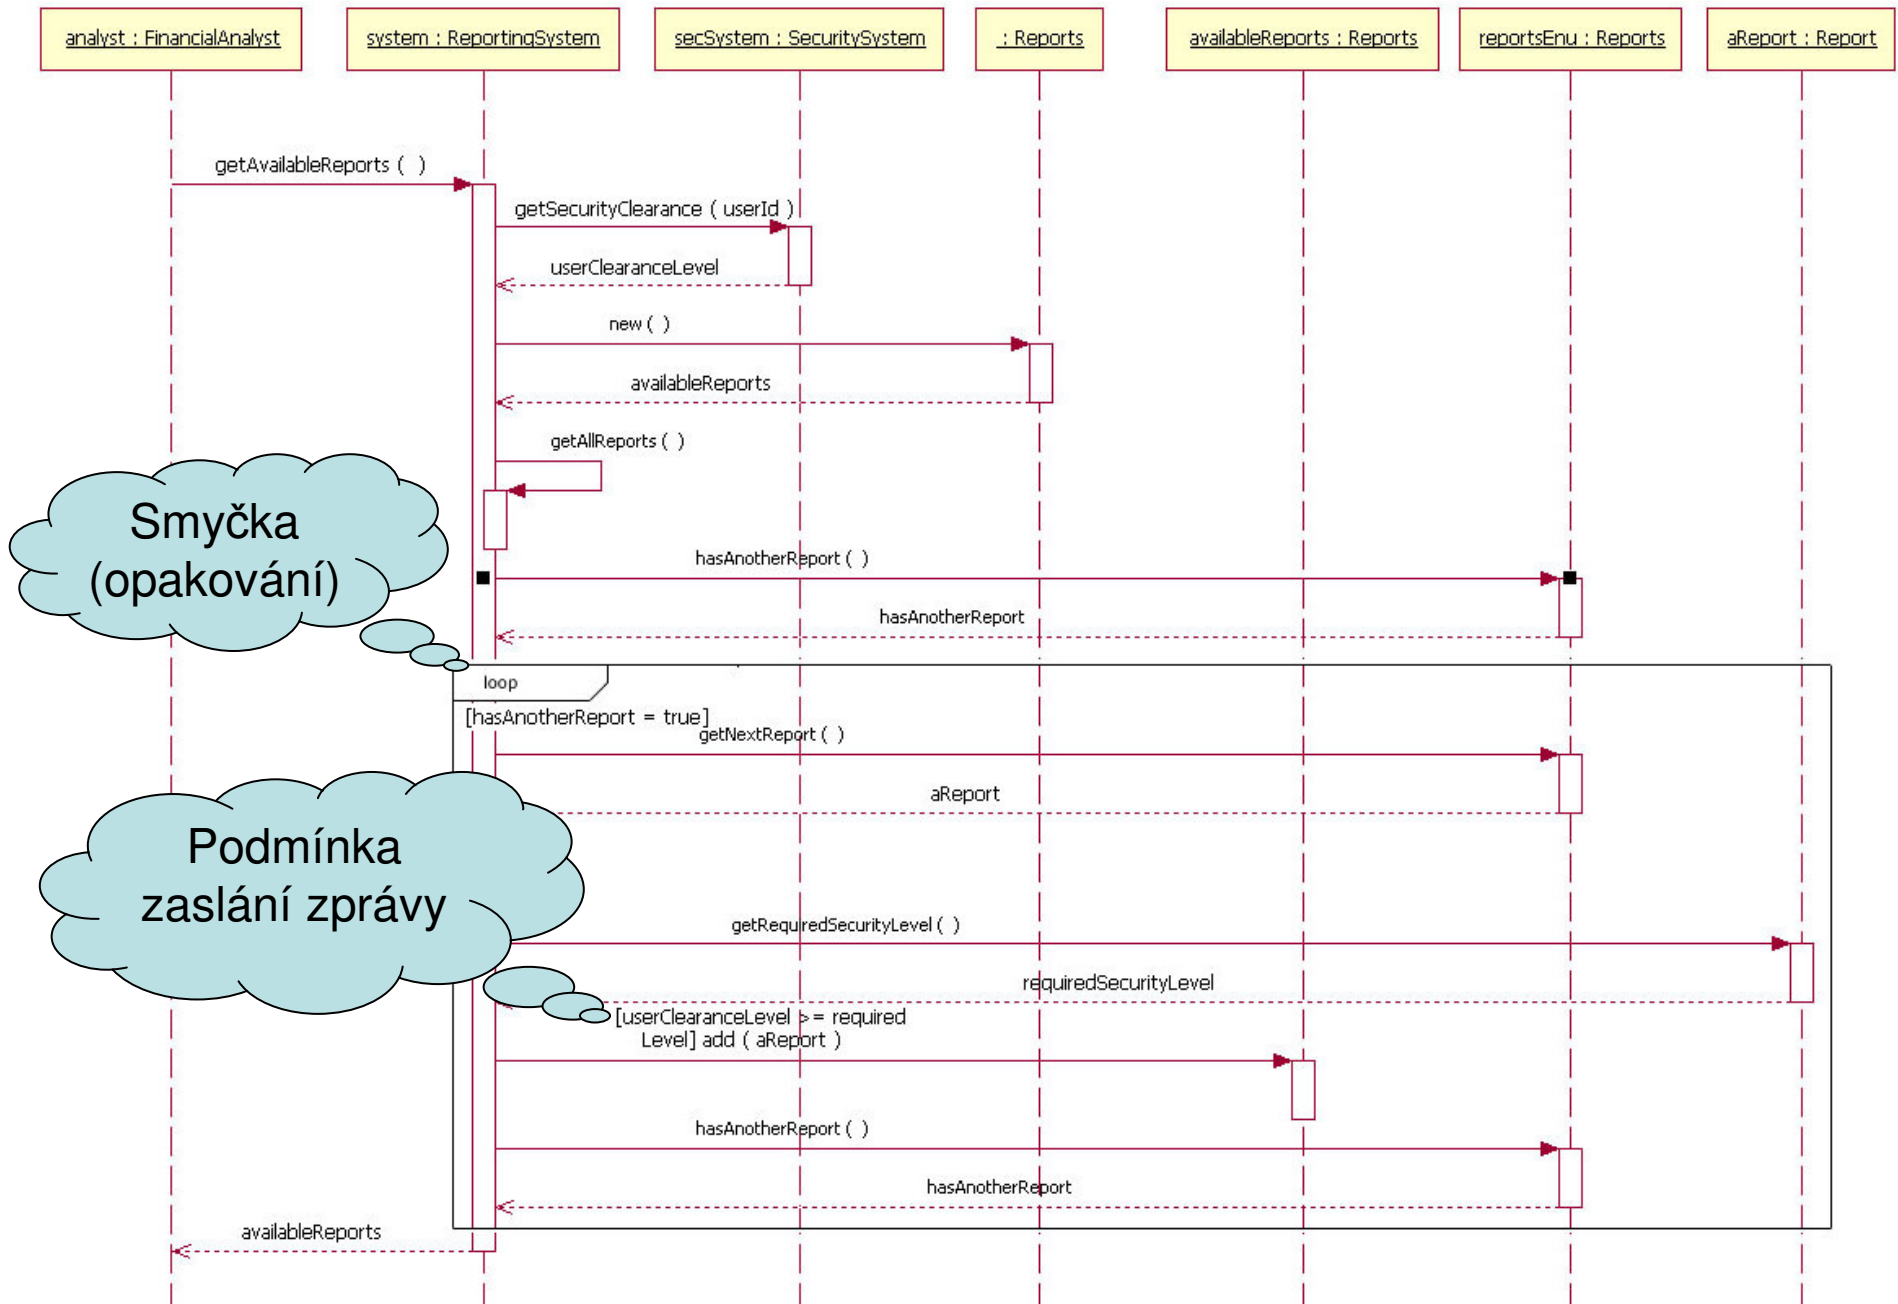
analyst : FinancialAnalyst

system : ReportingSystem

secSystem : SecuritySystem

: Reports

availableReports : Reports

reportsEnu : Reports

aReport : Report

getAvailableReports ( )

getSecurityClearance ( userId )

userClearanceLevel

new ( )

availableReports

getAllReports ( )

Smyčka (opakování)

hasAnotherReport ( )

hasAnotherReport

loop

[hasAnotherReport = true]

getNextReport ( )

aReport

Podmínka zaslání zprávy

getRequiredSecurityLevel ( )

requiredSecurityLevel

[userClearanceLevel >= required Level] add ( aReport )

hasAnotherReport ( )

hasAnotherReport

availableReports